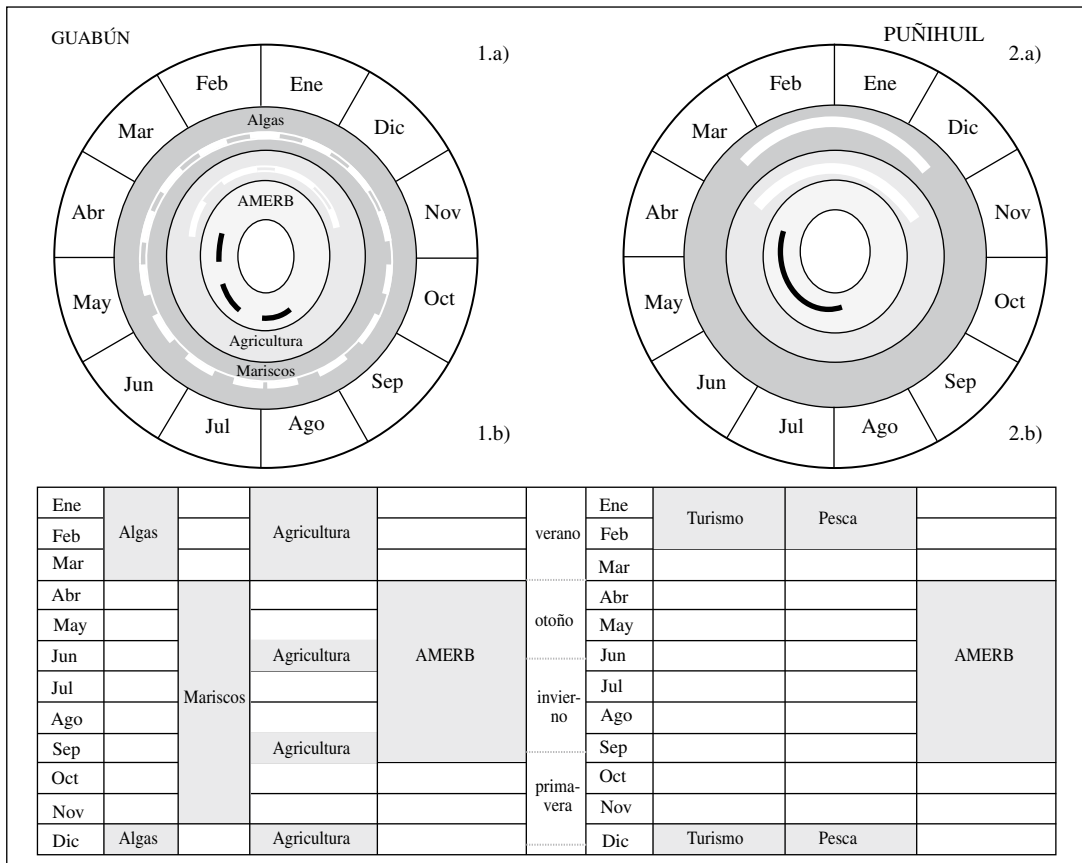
GUABÚN

1.a)

Feb
Ene
Dic
Nov
Oct
Sep
Ago
Jul
Jun
May
Abr
Mar

Algas
AMERB
Agricultura
Mariscos

1.b)

PUÑIHUIL

2.a)

Feb
Ene
Dic
Nov
Oct
Sep
Ago
Jul
Jun
May
Abr
Mar

2.b)

| Ene | Algas | | Agricultura | | verano | Ene | Turismo | Pesca | |
|---|---|---|---|---|---|---|---|---|---|
| Feb | | | | | | Feb | | | |
| Mar | | | | | | Mar | | | |
| Abr | | Mariscos | | AMERB | otoño | Abr | | | AMERB |
| May | | | | | | May | | | |
| Jun | | | Agricultura | | | Jun | | | |
| Jul | | | | | invierno | Jul | | | |
| Ago | | | | | | Ago | | | |
| Sep | | | Agricultura | | | Sep | | | |
| Oct | | | | | primavera | Oct | | | |
| Nov | | | | | | Nov | | | |
| Dic | Algas | | Agricultura | | | Dic | Turismo | Pesca | |